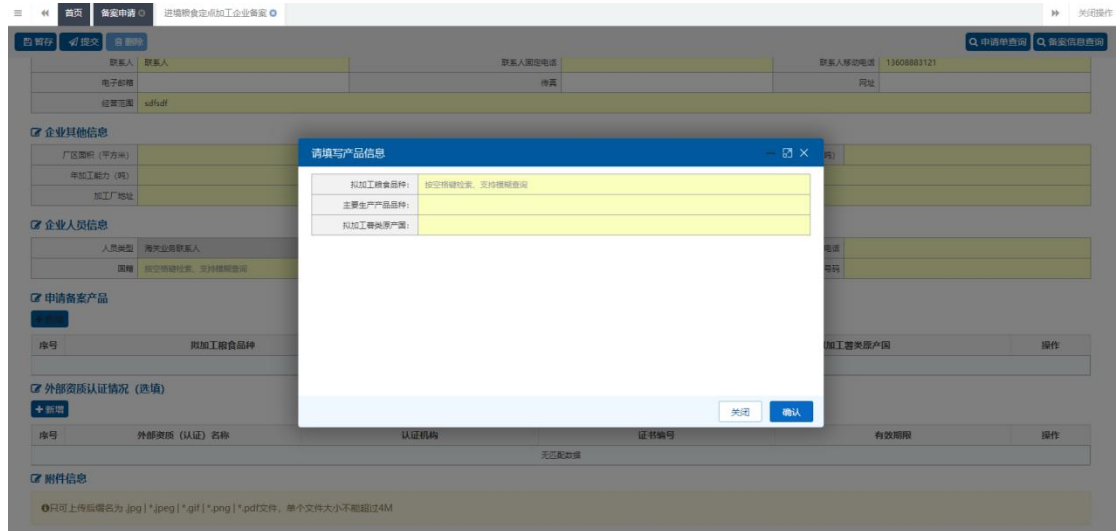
≡ ◀◀ 首页 备案申请 进境粮食定点加工企业备案 ▶▶ 关闭操作

暂存 提交 删除 申请单查询 备案信息查询

联系人 联系人 联系人固定电话 联系人移动电话 13608883121
电子邮箱 传真 网址
经营范围 sdfsdf

企业其他信息
厂区面积（平方米）
年加工能力（吨）
加工厂地址

企业人员信息
人员类型 海关业务联系人
国籍 按空格键检索、支持模糊查询

申请备案产品
序号 拟加工粮食品种 拟加工薯类原产国 操作

外部资质认证情况（选填）
+新增
| 序号 | 外部资质（认证）名称 | 认证机构 | 证书编号 | 有效期限 | 操作 |
|---|---|---|---|---|---|
| 无匹配数据 | | | | | |

附件信息
只可上传后缀名为.jpg | *.jpeg | *.gif | *.png | *.pdf文件，单个文件大小不能超过4M

请填写产品信息
拟加工粮食品种: 按空格键检索、支持模糊查询
主要生产产品品种:
拟加工薯类原产国:
关闭 确认